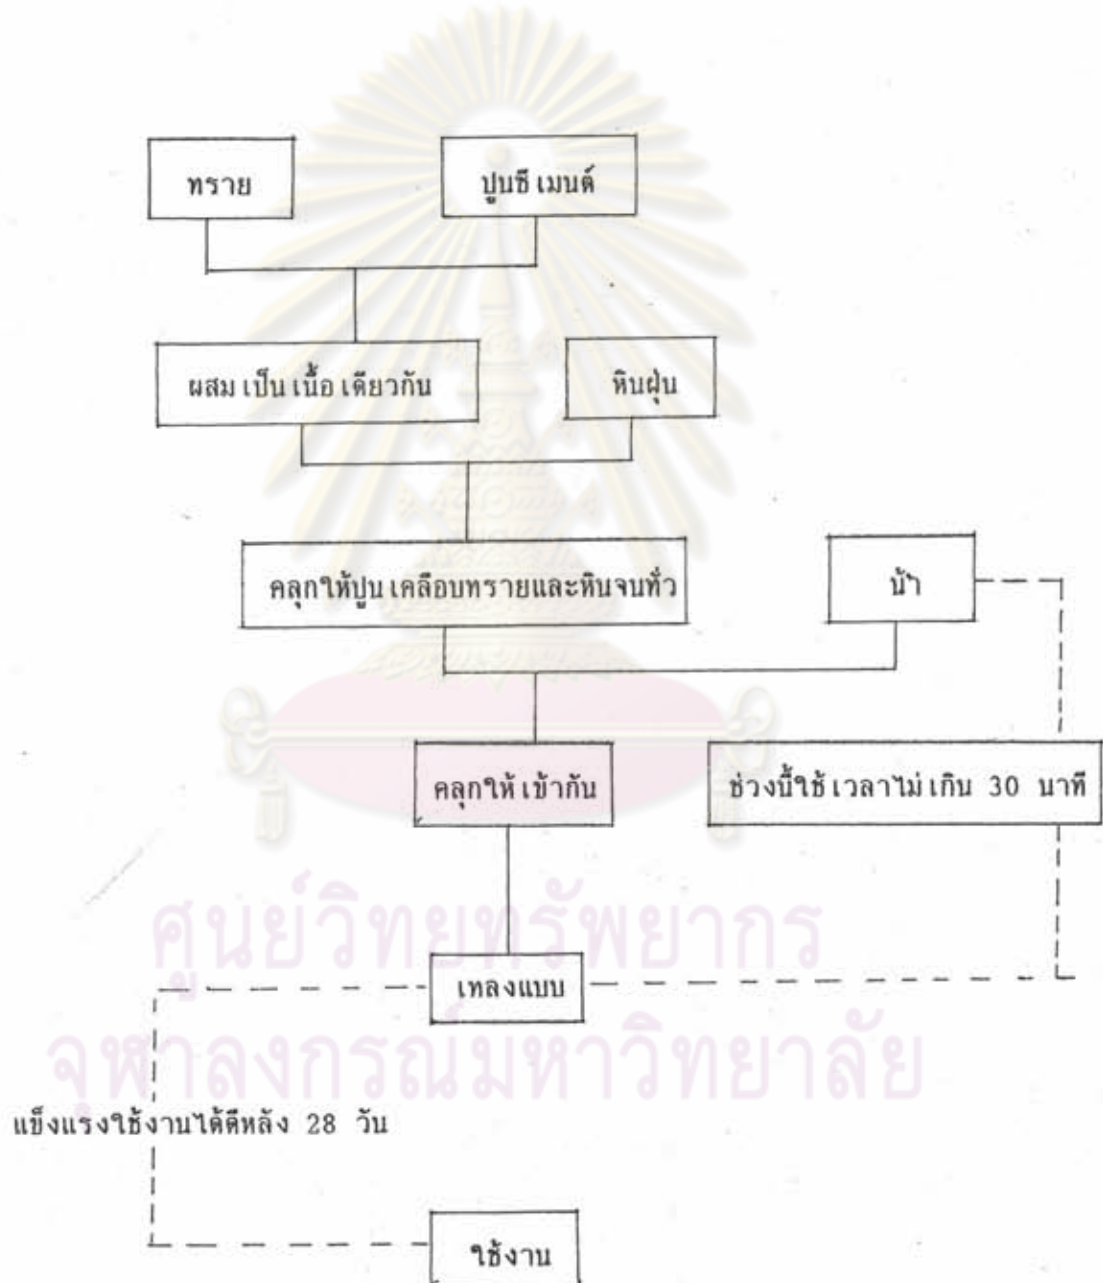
ทราย

ปูนซีเมนต์

ผสมเป็นเนื้อเดียวกัน

หินฝุ่น

คลุกให้ปูนเคลือบทรายและหินจนทั่ว

น้ำ

คลุกให้เข้ากัน

ช่วงนี้ใช้เวลาไม่เกิน 30 นาที

เทลงแบบ

แข็งแรงใช้งานได้ดีหลัง 28 วัน

ใช้งาน

ศูนย์วิทยทรัพยากร
จุฬาลงกรณ์มหาวิทยาลัย